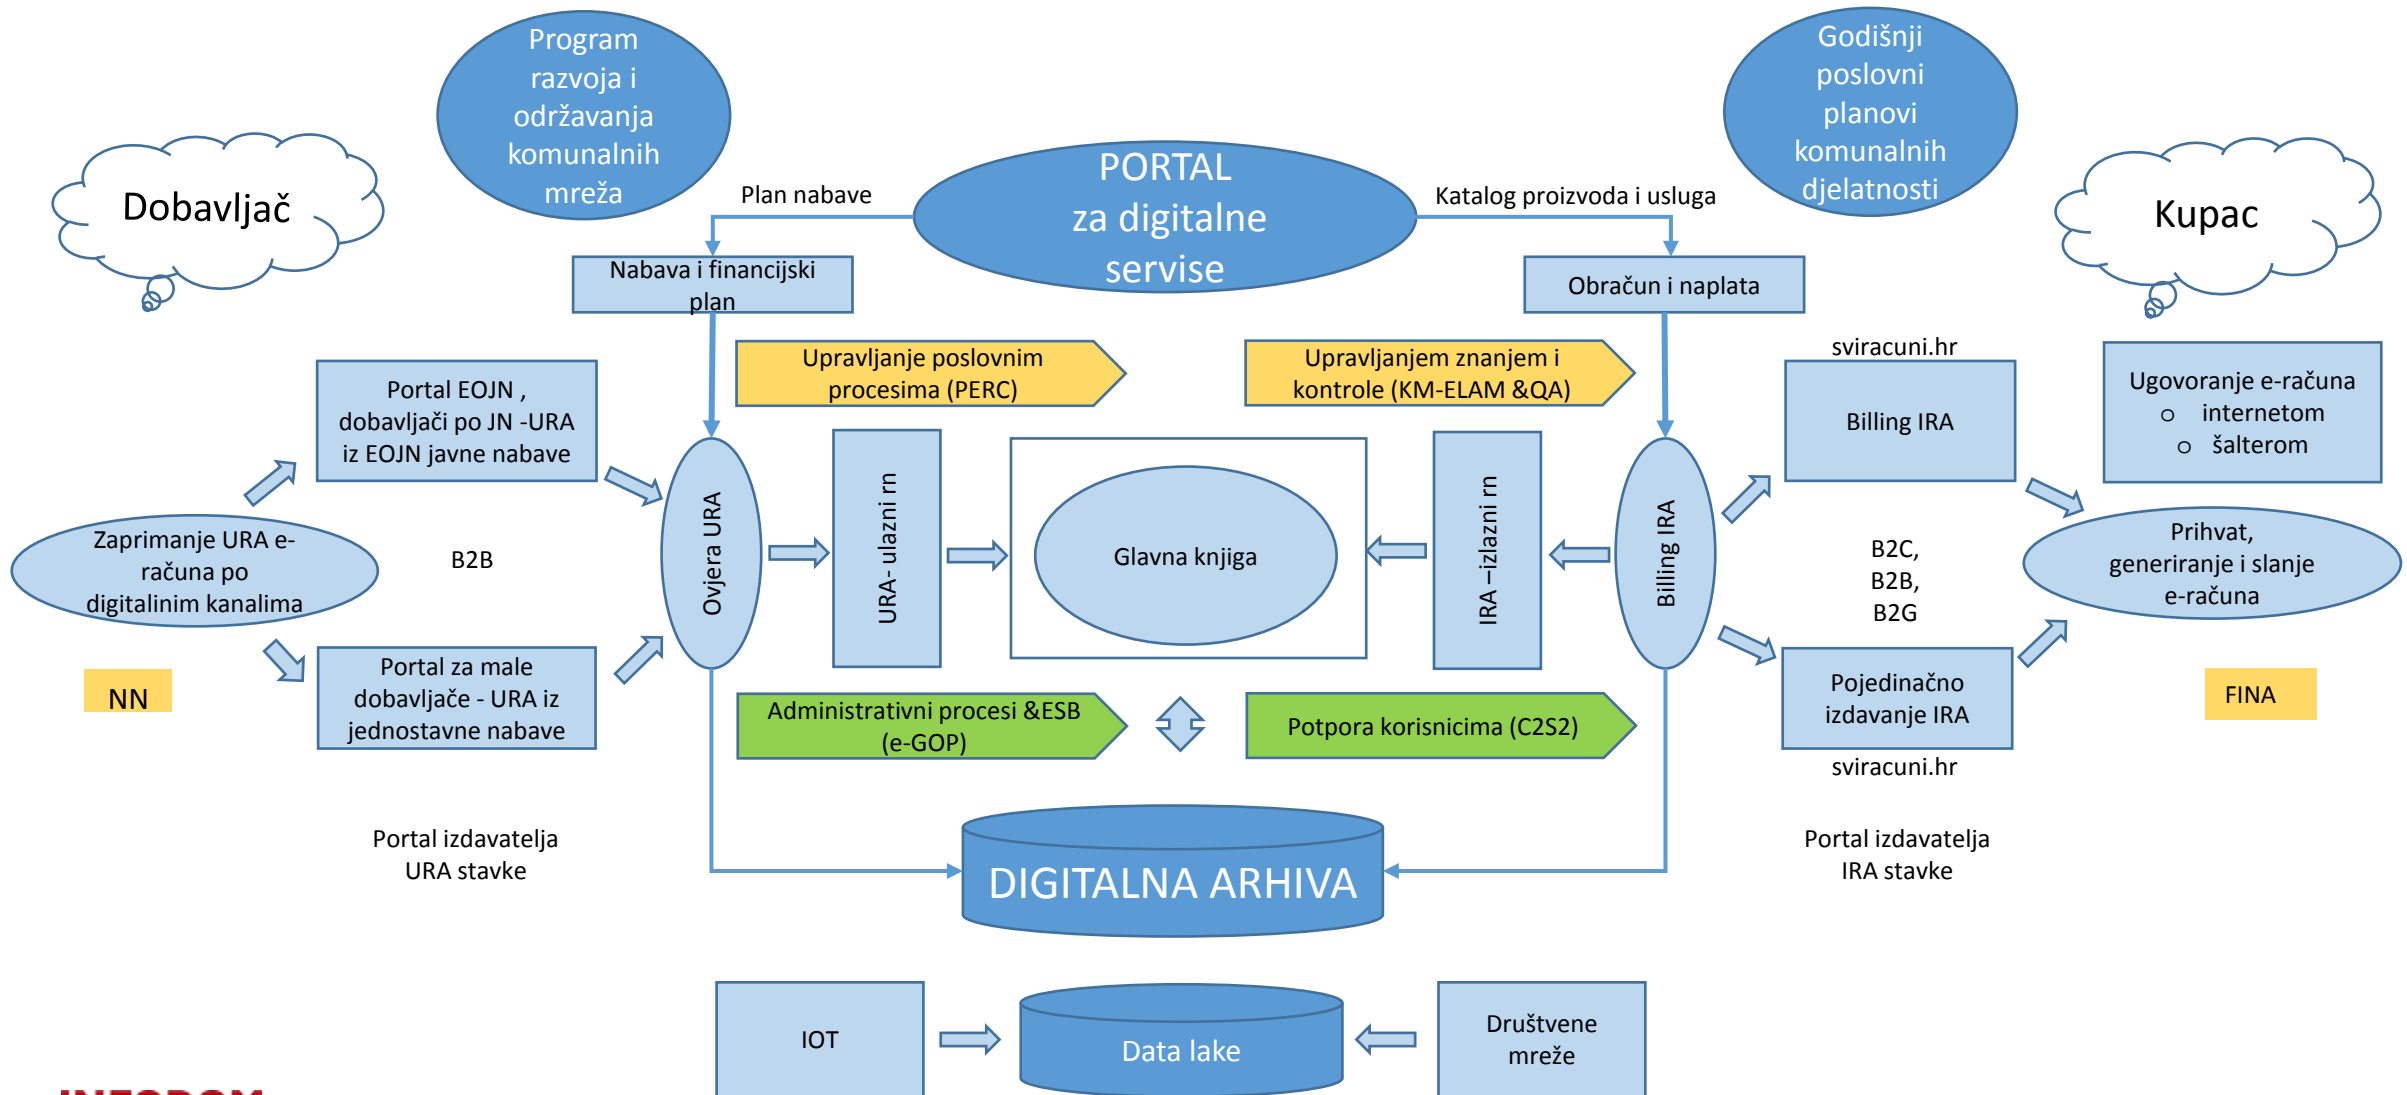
Program razvoja i održavanja komunalnih mreža

Godišnji poslovni planovi komunalnih djelatnosti

Dobavljač

PORTAL za digitalne servise

Kupac

Plan nabave

Katalog proizvoda i usluga

Nabava i financijski plan

Obračun i naplata

Upravljanje poslovnim procesima (PERC)

Upravljanjem znanjem i kontrole (KM-ELAM &QA)

sviracuni.hr

Portal EOJN , dobavljači po JN -URA iz EOJN javne nabave

Billing IRA

Ugovoranje e-računa
○ internetom
○ šalterom

Zaprimanje URA e-računa po digitalinim kanalima

B2B

Ovjera URA

URA- ulazni rn

Glavna knjiga

IRA –izlazni rn

Billing IRA

B2C, B2B, B2G

Prihvat, generiranje i slanje e-računa

NN

Portal za male dobavljače - URA iz jednostavne nabave

Administrativni procesi &ESB (e-GOP)

Potpora korisnicima (C2S2)

Pojedinačno izdavanje IRA

FINA

sviracuni.hr

Portal izdavatelja URA stavke

DIGITALNA ARHIVA

Portal izdavatelja IRA stavke

IOT

Data lake

Društvene mreže